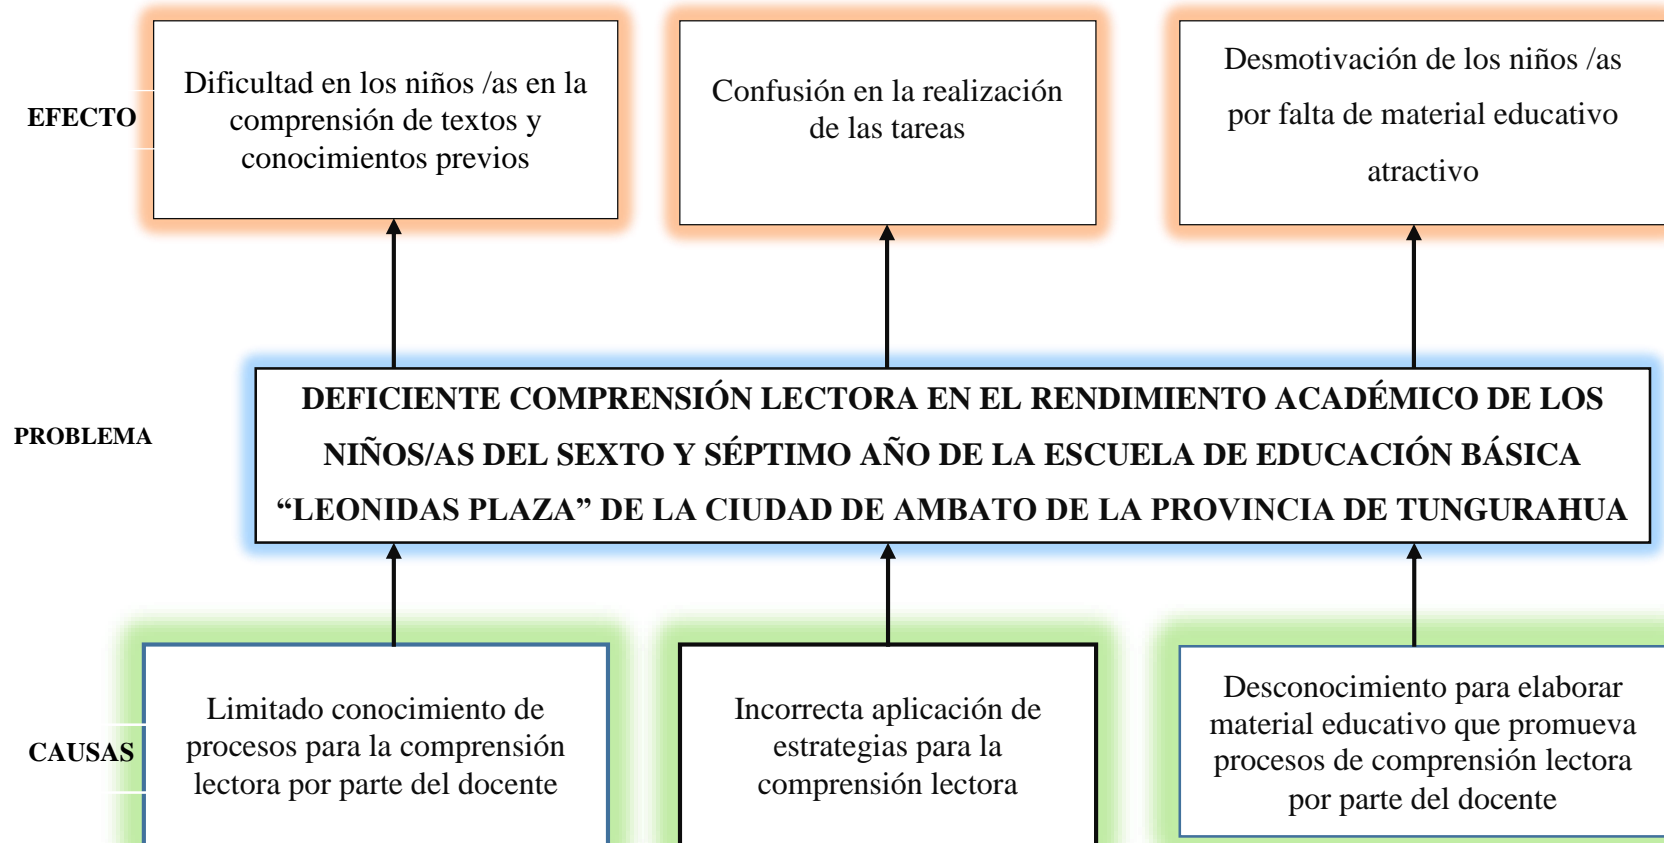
EFECTO

Dificultad en los niños /as en la comprensión de textos y conocimientos previos

Confusión en la realización de las tareas

Desmotivación de los niños /as por falta de material educativo atractivo

PROBLEMA

DEFICIENTE COMPRENSIÓN LECTORA EN EL RENDIMIENTO ACADÉMICO DE LOS NIÑOS/AS DEL SEXTO Y SÉPTIMO AÑO DE LA ESCUELA DE EDUCACIÓN BÁSICA “LEONIDAS PLAZA” DE LA CIUDAD DE AMBATO DE LA PROVINCIA DE TUNGURAHUA

CAUSAS

Limitado conocimiento de procesos para la comprensión lectora por parte del docente

Incorrecta aplicación de estrategias para la comprensión lectora

Desconocimiento para elaborar material educativo que promueva procesos de comprensión lectora por parte del docente